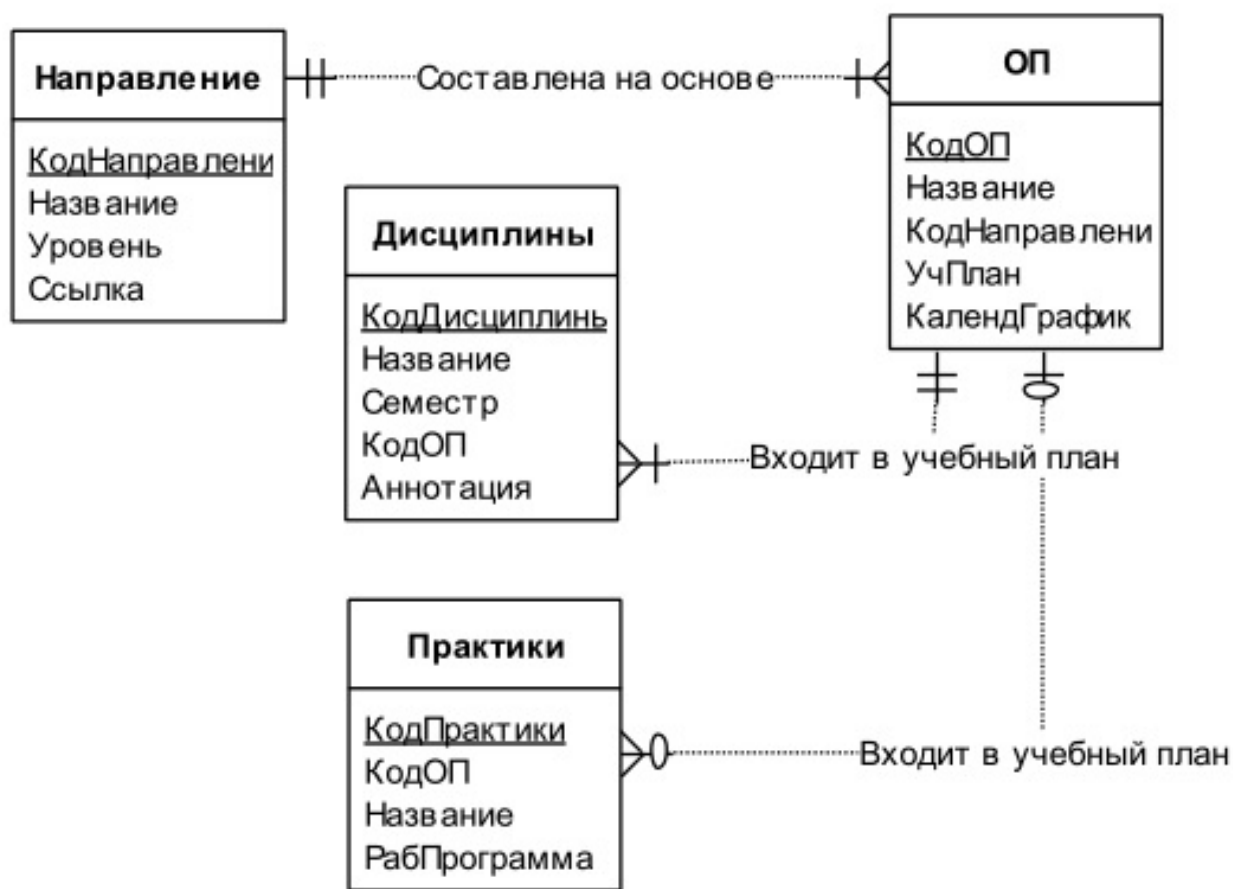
Направление
КодНаправлени
Название
Уровень
Ссылка

Составлена на основе

ОП
КодОП
Название
КодНаправлени
УчПлан
КалендГрафик

Дисциплины
КодДисциплинь
Название
Семестр
КодОП
Аннотация

Входит в учебный план

Практики
КодПрактики
КодОП
Название
РабПрограмма

Входит в учебный план